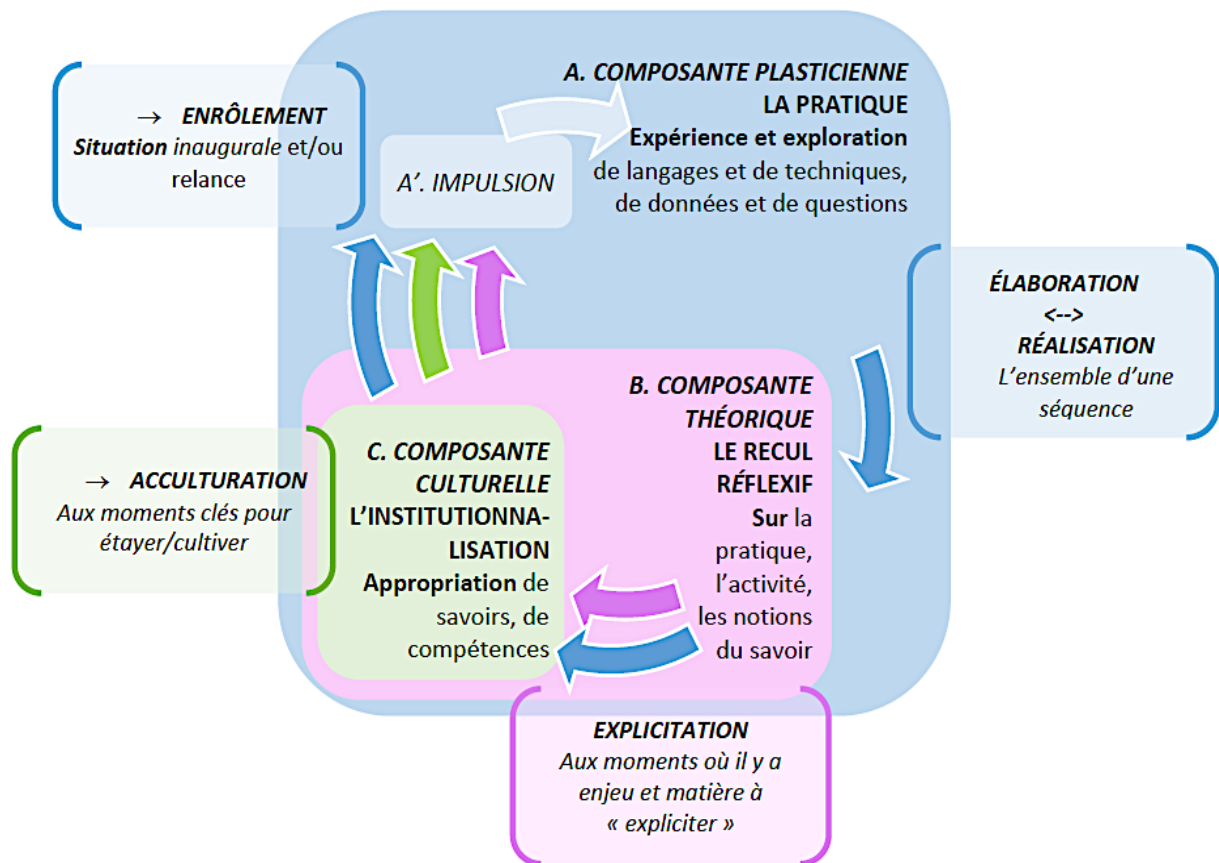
→ ENRÔLEMENT
Situation inaugurale et/ou relance

A. COMPOSANTE PLASTICIENNE
LA PRATIQUE
Expérience et exploration
de langages et de techniques, de données et de questions

A'. IMPULSION

ÉLABORATION
<-->
RÉALISATION
L'ensemble d'une séquence

B. COMPOSANTE THÉORIQUE
LE RECUL RÉFLEXIF
Sur la pratique, l'activité, les notions du savoir

→ ACCULTURATION
Aux moments clés pour étayer/cultiver

C. COMPOSANTE CULTURELLE
L'INSTITUTIONNALISATION
Appropriation de savoirs, de compétences

EXPLICITATION
Aux moments où il y a enjeu et matière à « expliciter »